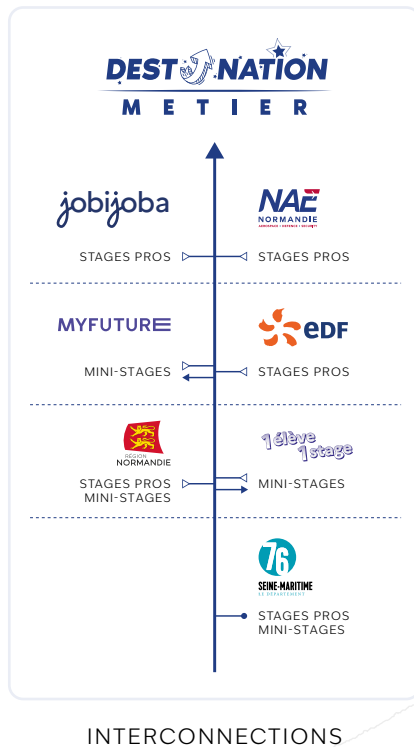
DEST NATION
METIER

jobijoba

NAE
NORMANDIE
AERONAUTIQUE | DEFENSE | SECURITE

STAGES PROS

STAGES PROS

MYFUTURE

eDF

MINI-STAGES

STAGES PROS

REGION
NORMANDIE

1 élève 1 stage

STAGES PROS
MINI-STAGES

MINI-STAGES

76
SEINE-MARITIME
LE DÉPARTEMENT

STAGES PROS
MINI-STAGES

INTERCONNECTIONS